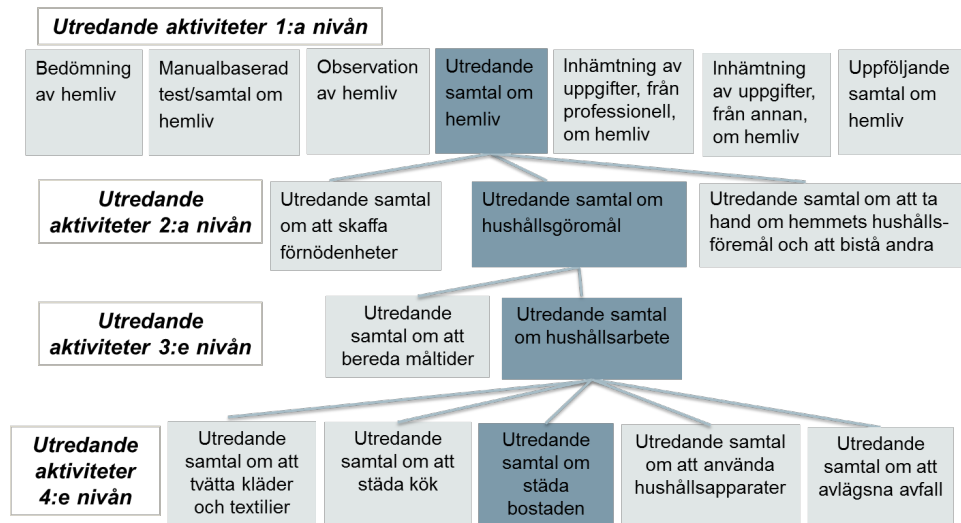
Utredande aktiviteter 1:a nivån

Bedömning av hemliv

Manualbaserad test/samtal om hemliv

Observation av hemliv

Utredande samtal om hemliv

Inhämtning av uppgifter, från professionell, om hemliv

Inhämtning av uppgifter, från annan, om hemliv

Uppföljande samtal om hemliv

Utredande aktiviteter 2:a nivån

Utredande samtal om att skaffa förnödenheter

Utredande samtal om hushållsgöromål

Utredande samtal om att ta hand om hemmets hushållsföremål och att bistå andra

Utredande aktiviteter 3:e nivån

Utredande samtal om att bereda måltider

Utredande samtal om hushållsarbete

Utredande aktiviteter 4:e nivån

Utredande samtal om att tvätta kläder och textilier

Utredande samtal om att städa kök

Utredande samtal om städa bostaden

Utredande samtal om att använda hushållsapparater

Utredande samtal om att avlägsna avfall